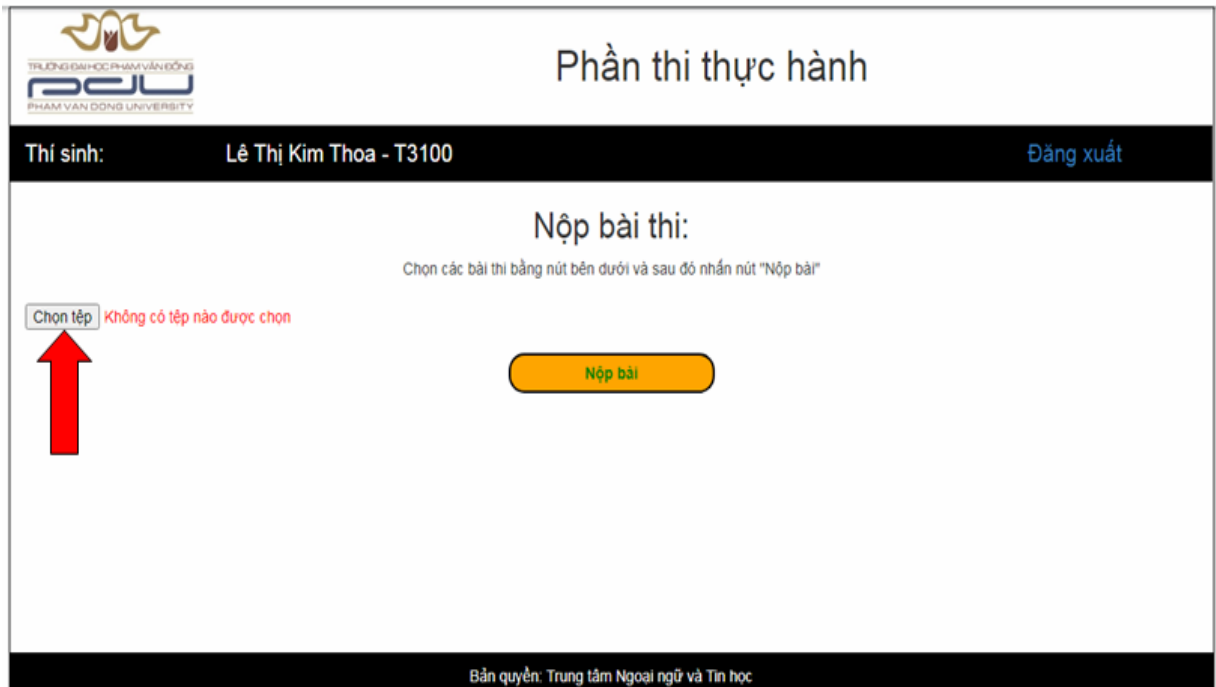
TRƯỜNG ĐẠI HỌC PHẠM VĂN ĐỒNG
PDU
PHAM VAN DONG UNIVERSITY

Phần thi thực hành

Thí sinh: Lê Thị Kim Thoa - T3100

Đăng xuất

Nộp bài thi:

Chọn các bài thi bằng nút bên dưới và sau đó nhấn nút "Nộp bài"

Chọn tệp Không có tệp nào được chọn

Nộp bài

Bản quyền: Trung tâm Ngoại ngữ và Tin học